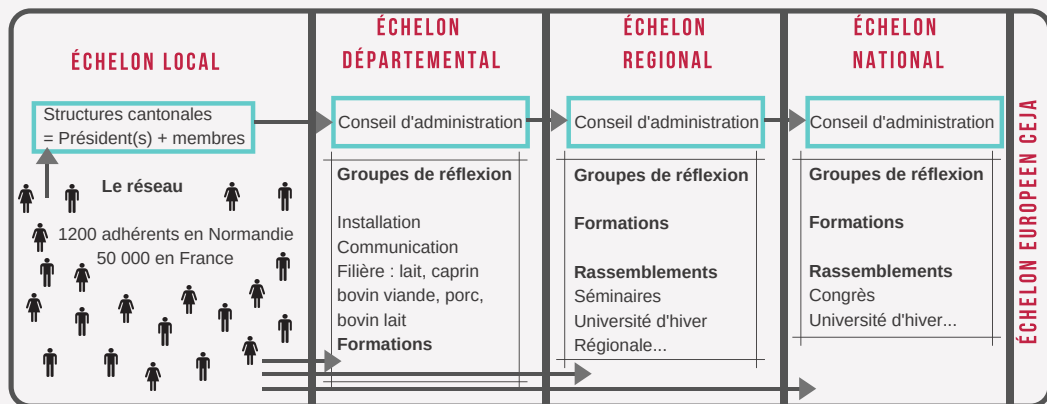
ÉCHELON LOCAL

Structures cantonales
= Président(s) + membres

Le réseau

1200 adhérents en Normandie
50 000 en France

ÉCHELON DÉPARTEMENTAL

Conseil d'administration

Groupes de réflexion

Installation
Communication
Filière : lait, caprin bovin viande, porc, bovin lait

Formations

ÉCHELON REGIONAL

Conseil d'administration

Groupes de réflexion

Formations

Rassemblements
Séminaires
Université d'hiver
Régionale...

ÉCHELON NATIONAL

Conseil d'administration

Groupes de réflexion

Formations

Rassemblements
Congrès
Université d'hiver...

ÉCHELON EUROPEEN CEJA